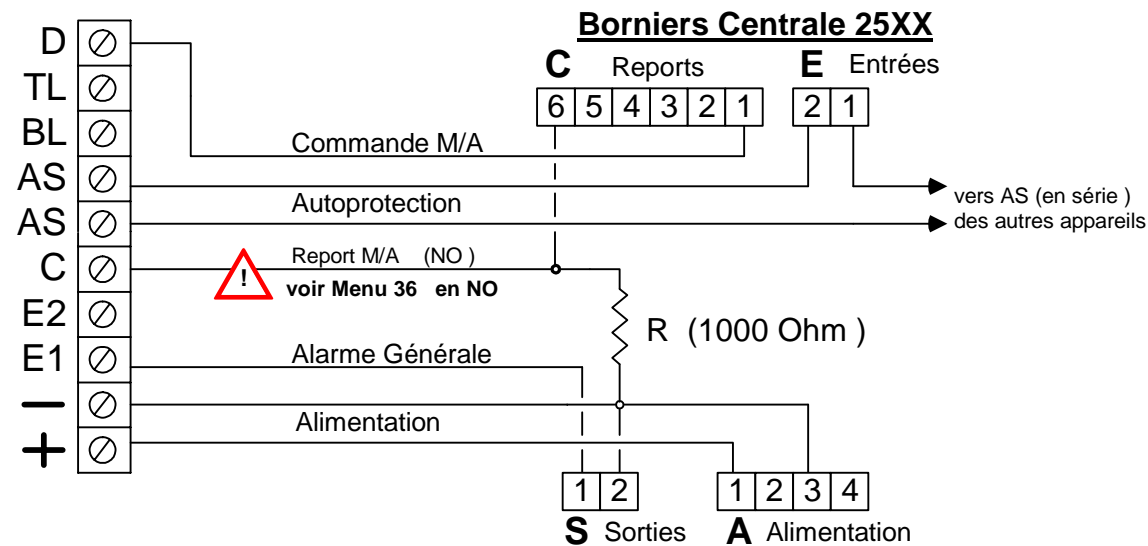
Borniers Centrale 25XX

D
TL
BL
AS
AS
C
E2
E1
—
+

C Reports

| 6 | 5 | 4 | 3 | 2 | 1 |
|---|---|---|---|---|---|

E Entrées

| 2 | 1 |
|---|---|

Commande M/A

Autoprotection

vers AS (en série )
des autres appareils

Report M/A (NO )

!

voir Menu 36 en NO

R (1000 Ohm )

Alarme Générale

Alimentation

| 1 | 2 |
|---|---|

S Sorties

| 1 | 2 | 3 | 4 |
|---|---|---|---|

A Alimentation